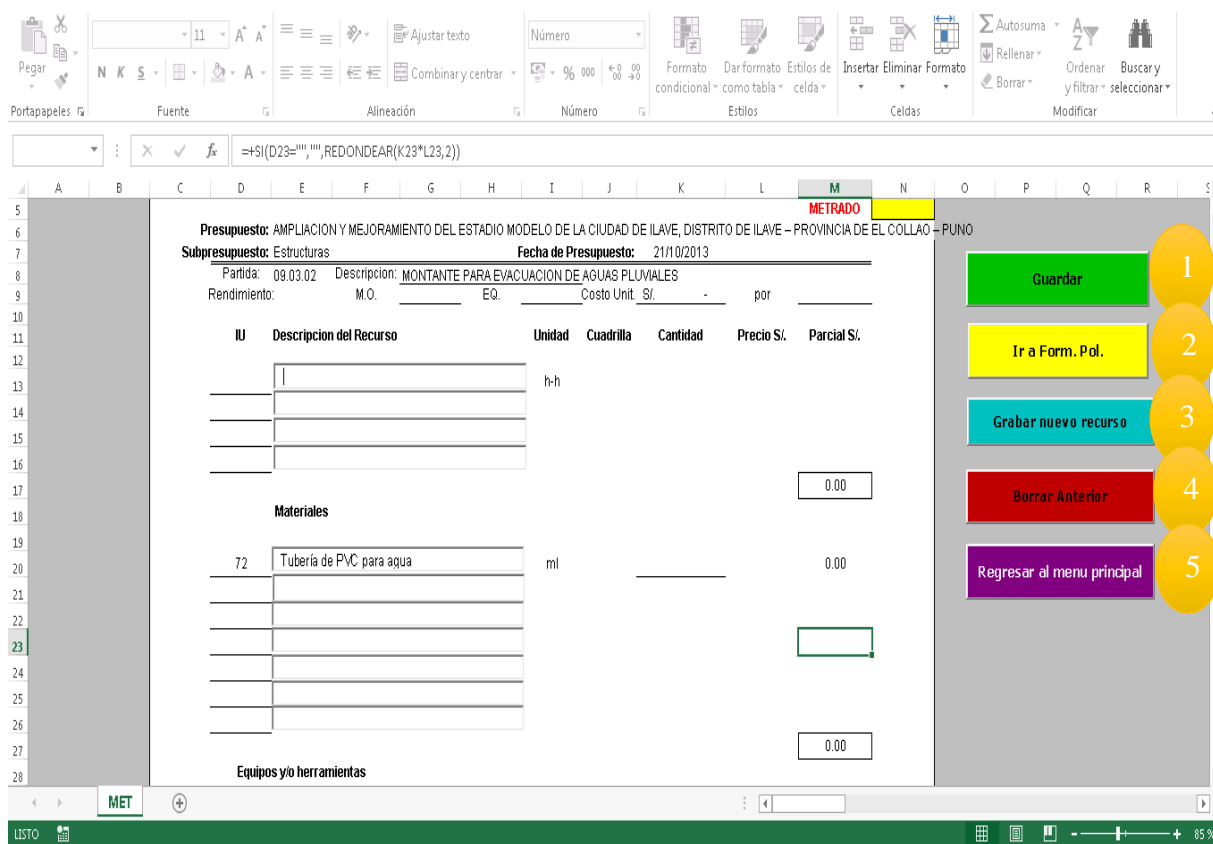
Pegar
Portapapeles
11
N K S
Fuente
Ajustar texto
Combinar y centrar
Alineación
Número
% 000
Número
Formato condicional
Dar formato como tabla
Estilos de celda
Estilos
Insertar
Eliminar
Formato
Celdas
Autosuma
Rellenar
Borrar
Ordenar y filtrar
Buscar y seleccionar
Modificar

=+SI(D23="","",REDONDEAR(K23*L23,2))

A B C D E F G H I J K L M N O P Q R S

METRADO

Presupuesto: AMPLIACION Y MEJORAMIENTO DEL ESTADIO MODELO DE LA CIUDAD DE ILAVE, DISTRITO DE ILAVE – PROVINCIA DE EL COLLAO – PUNO

Subpresupuesto: Estructuras
Fecha de Presupuesto: 21/10/2013

Partida: 09.03.02 Descripcion: MONTANTE PARA EVACUACION DE AGUAS PLUVIALES

Rendimiento: M.O. EQ. Costo Unit. S/. - por

| IU | Descripcion del Recurso | Unidad | Cuadrilla | Cantidad | Precio S/. | Parcial S/. |
|---|---|---|---|---|---|---|
| | | h-h | | | | |
| | | | | | | 0.00 |

Materiales

| 72 | Tubería de PVC para agua | ml | | | | 0.00 |
|---|---|---|---|---|---|---|
| | | | | | | 0.00 |

Equipos y/o herramientas

Guardar 1
Ir a Form. Pol. 2
Grabar nuevo recurso 3
Borrar Anterior 4
Regresar al menu principal 5

MET
LISTO
85%